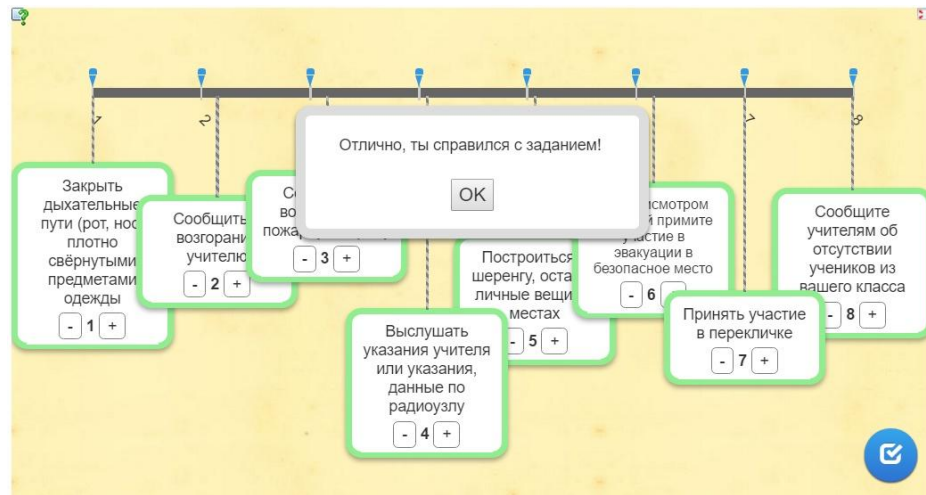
1

2

7

8

Отлично, ты справился с заданием!

OK

Закрыть дыхательные пути (рот, нос плотно свёрнутыми предметами одежды

- 1 +

Сообщить о возгорании учителю

- 2 +

Со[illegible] во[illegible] пожа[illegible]

- 3 +

Выслушать указания учителя или указания, данные по радиоузлу

- 4 +

Построиться в шеренгу, оста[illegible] личные вещи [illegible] местах

- 5 +

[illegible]смотром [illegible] примите участие в эвакуации в безопасное место

- 6 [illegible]

Принять участие в перекличке

- 7 +

Сообщите учителям об отсутствии учеников из вашего класса

- 8 +